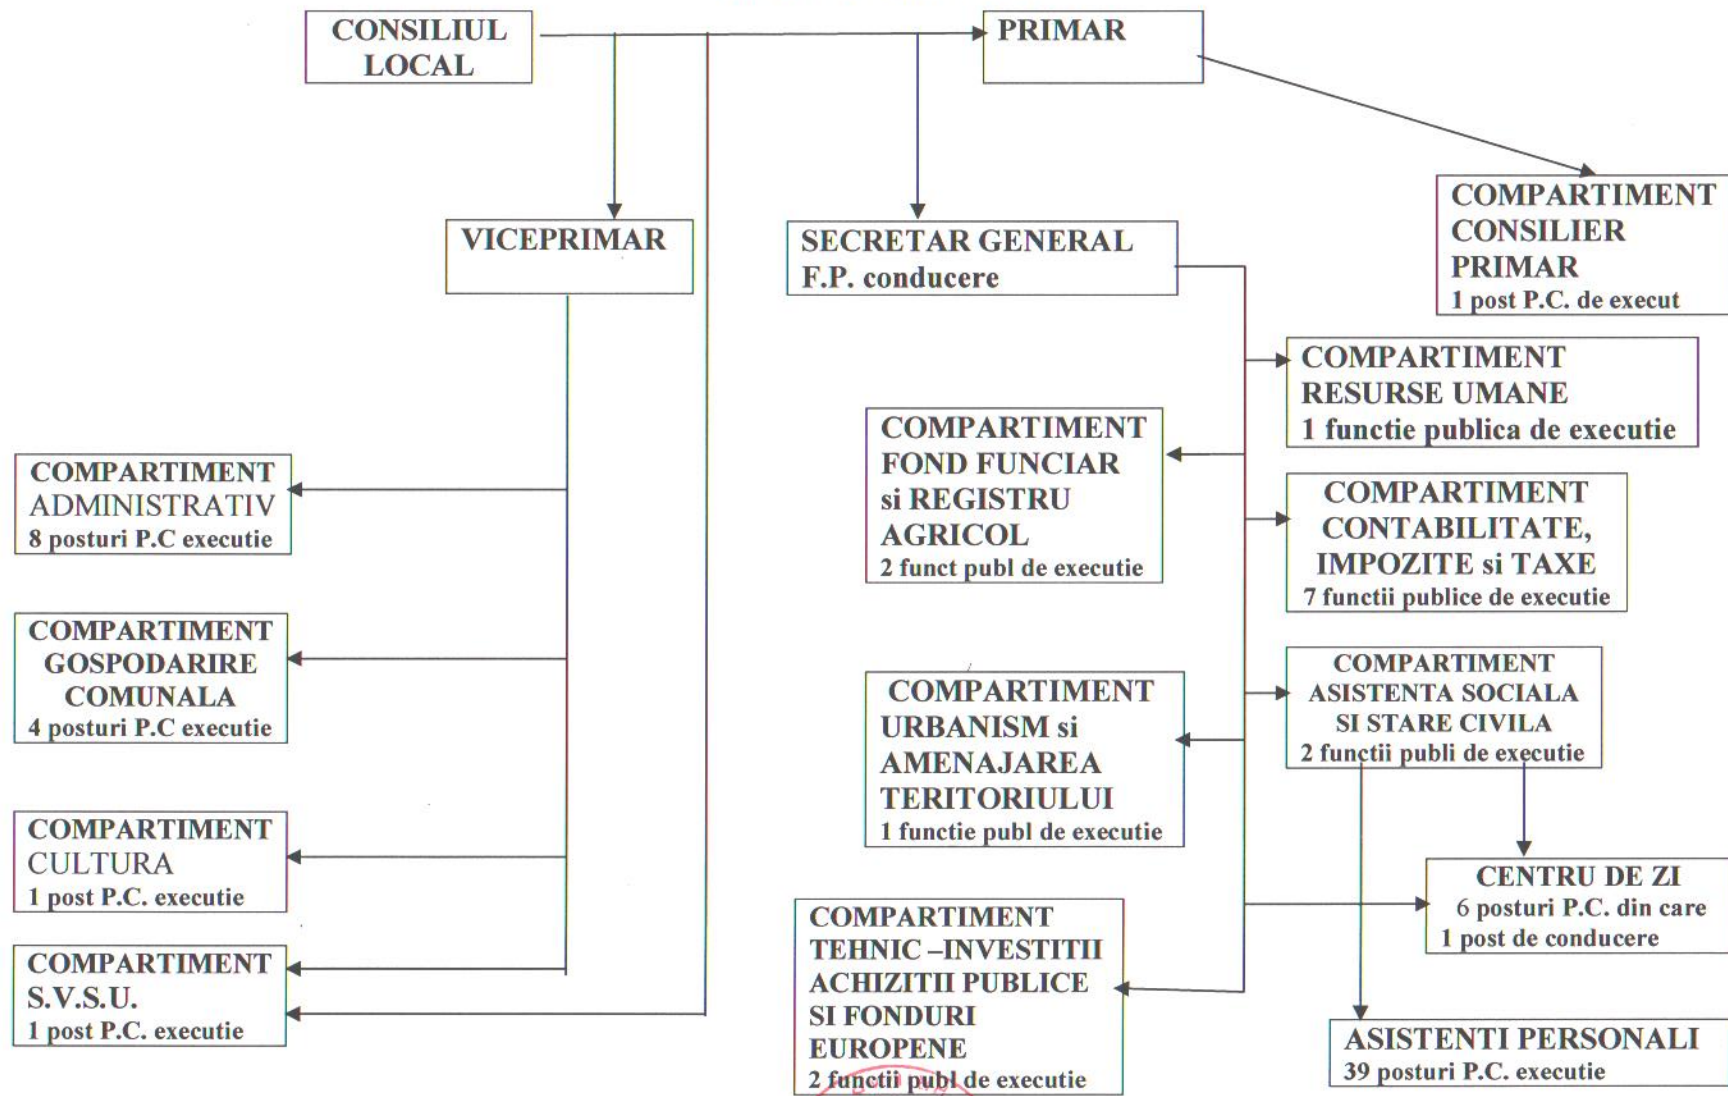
CONSILIUL LOCAL

PRIMAR

COMPARTIMENT CONSILIER PRIMAR
1 post P.C. de execut

VICEPRIMAR

SECRETAR GENERAL
F.P. conducere

COMPARTIMENT RESURSE UMANE
1 functie publica de executie

COMPARTIMENT FOND FUNCIAR si REGISTRU AGRICOL
2 funct publ de executie

COMPARTIMENT ADMINISTRATIV
8 posturi P.C executie

COMPARTIMENT CONTABILITATE, IMPOZITE si TAXE
7 functii publice de executie

COMPARTIMENT GOSPODARIRE COMUNALA
4 posturi P.C executie

COMPARTIMENT URBANISM si AMENAJAREA TERITORIULUI
1 functie publ de executie

COMPARTIMENT ASISTENTA SOCIALA SI STARE CIVILA
2 functii publi de executie

COMPARTIMENT CULTURA
1 post P.C. executie

CENTRU DE ZI
6 posturi P.C. din care
1 post de conducere

COMPARTIMENT S.V.S.U.
1 post P.C. executie

COMPARTIMENT TEHNIC –INVESTITII ACHIZITII PUBLICE SI FONDURI EUROPENE
2 functii publ de executie

ASISTENTI PERSONALI
39 posturi P.C. executie